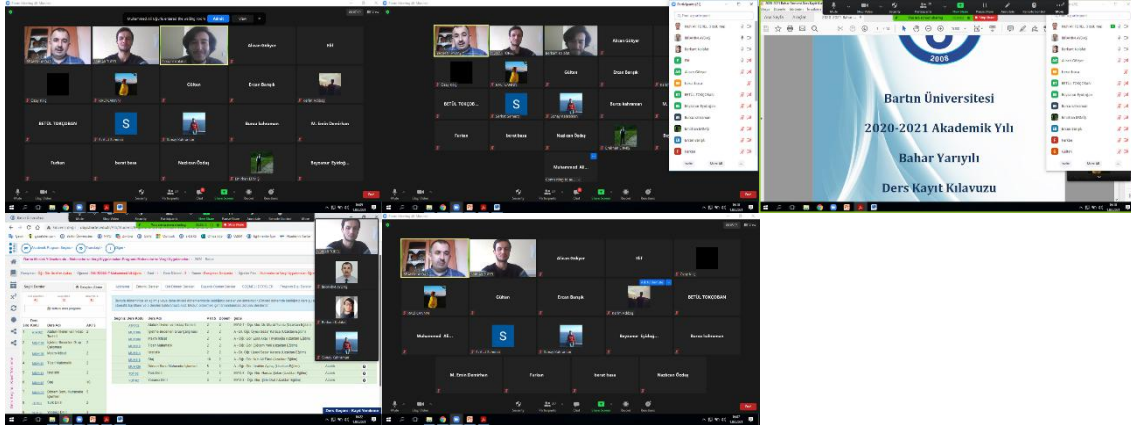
Alican Gökyer

Hif

Gülhan

Ercan Bunyak

BETÜL TOKÇOBAN

S

Burcu kahraman

Furkan

İsmet Başa

Nazhan Özdaş

Bayramer Eyüboğ...

Alican Gülyer

Gülhan

Ercan Bunyak

BETÜL TOKÇOB...

S

Burcu kahraman

Furkan

İsmet basa

Nazhan Özdaş

Muhammed Ali...

Bartın Üniversitesi

2020-2021 Akademik Yılı

Bahar Yarıyılı

Ders Kayıt Kılavuzu

2006

Alican Gökyer

Hif

Gülhan

Ercan Bunyak

BETÜL TOKÇOBAN

Muhammed Ali...

S

Bayramer Eyüboğ...

Burcu kahraman

M. Emin Demirhan

Furkan

İsmet basa

Nazhan Özdaş

Ders Seçimi - Kayıt Yenileme

Leave